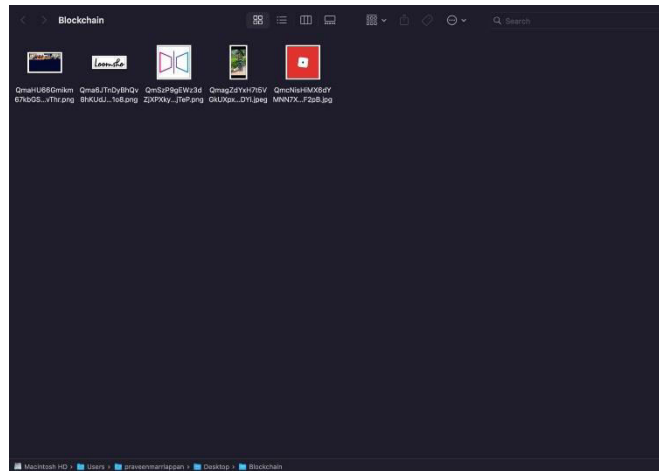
Blockchain

Search

loomsho

QmaHU66Gmikm67kbGS...vThr.png

Qma6JTnDyBhQv8hKUdJ...1o8.png

QmSzP9gEWz3dZjXPXky...jTeP.png

QmagZdYxH7t6VGkUXpx...DYI.jpeg

QmcNisHiMX6dYMNN7X...F2pB.jpg

Macintosh HD › Users › praveenmarrappan › Desktop › Blockchain